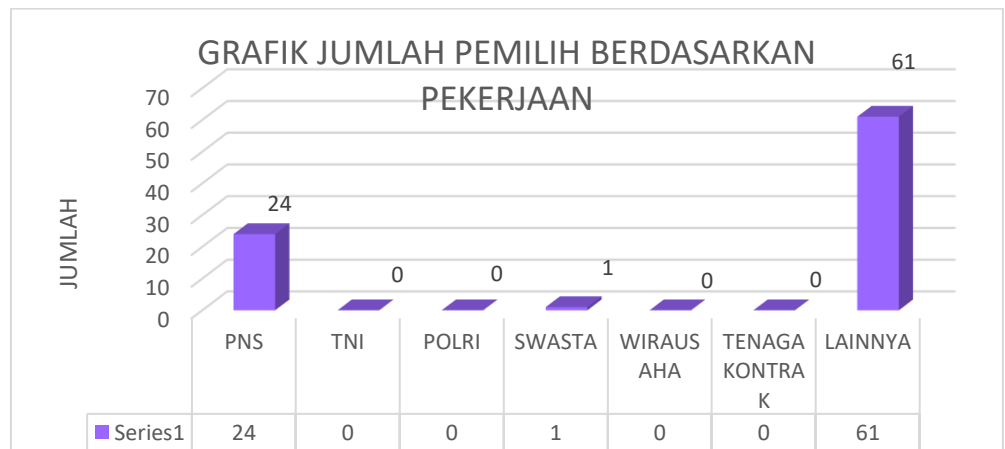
GRAFIK JUMLAH PEMILIH BERDASARKAN PEKERJAAN

JUMLAH

70
60
50
40
30
20
10
0

24
0
0
1
0
0
61

| | PNS | TNI | POLRI | SWASTA | WIRAUSAHA | TENAGA KONTRAK | LAINNYA |
|---|---|---|---|---|---|---|---|
| Series1 | 24 | 0 | 0 | 1 | 0 | 0 | 61 |